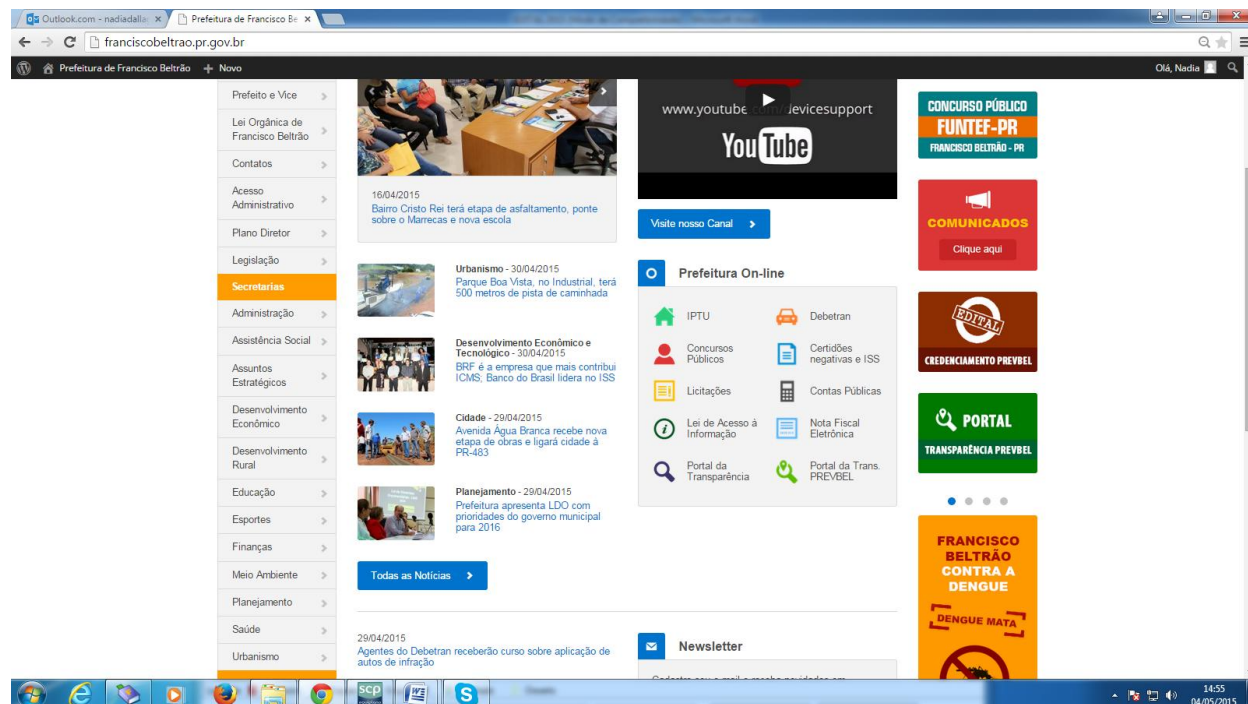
Outlook.com - nadiadalla ×
Prefeitura de Francisco Be ×
franciscobeltrao.pr.gov.br
Prefeitura de Francisco Beltrão + Novo
Olá, Nadia

Prefeito e Vice
Lei Orgânica de Francisco Beltrão
Contatos
Acesso Administrativo
Plano Diretor
Legislação
Secretarias
Administração
Assistência Social
Assuntos Estratégicos
Desenvolvimento Econômico
Desenvolvimento Rural
Educação
Esportes
Finanças
Meio Ambiente
Planejamento
Saúde
Urbanismo

16/04/2015
Bairro Cristo Rei terá etapa de asfaltamento, ponte sobre o Marrecas e nova escola

www.youtube.com/devicesupport
YouTube
Visite nosso Canal

CONCURSO PÚBLICO
FUNTEF-PR
FRANCISCO BELTRÃO - PR

COMUNICADOS
Clique aqui

EDITAL
CREDENCIAMENTO PREVBEL

PORTAL
TRANSPARÊNCIA PREVBEL

Urbanismo - 30/04/2015
Parque Boa Vista, no Industrial, terá 500 metros de pista de caminhada

Desenvolvimento Econômico e Tecnológico - 30/04/2015
BRF é a empresa que mais contribui ICMS; Banco do Brasil lidera no ISS

Cidade - 29/04/2015
Avenida Água Branca recebe nova etapa de obras e ligará cidade à PR-483

Planejamento - 29/04/2015
Prefeitura apresenta LDO com prioridades do governo municipal para 2016

Todas as Notícias

Prefeitura On-line
IPTU
Debetran
Concursos Públicos
Certidões negativas e ISS
Licitações
Contas Públicas
Lei de Acesso à Informação
Nota Fiscal Eletrônica
Portal da Transparência
Portal da Trans. PREVBEL

FRANCISCO BELTRÃO CONTRA A DENGUE
DENGUE MATA

29/04/2015
Agentes do Debetran receberão curso sobre aplicação de autos de infração

Newsletter

14:55
04/05/2015